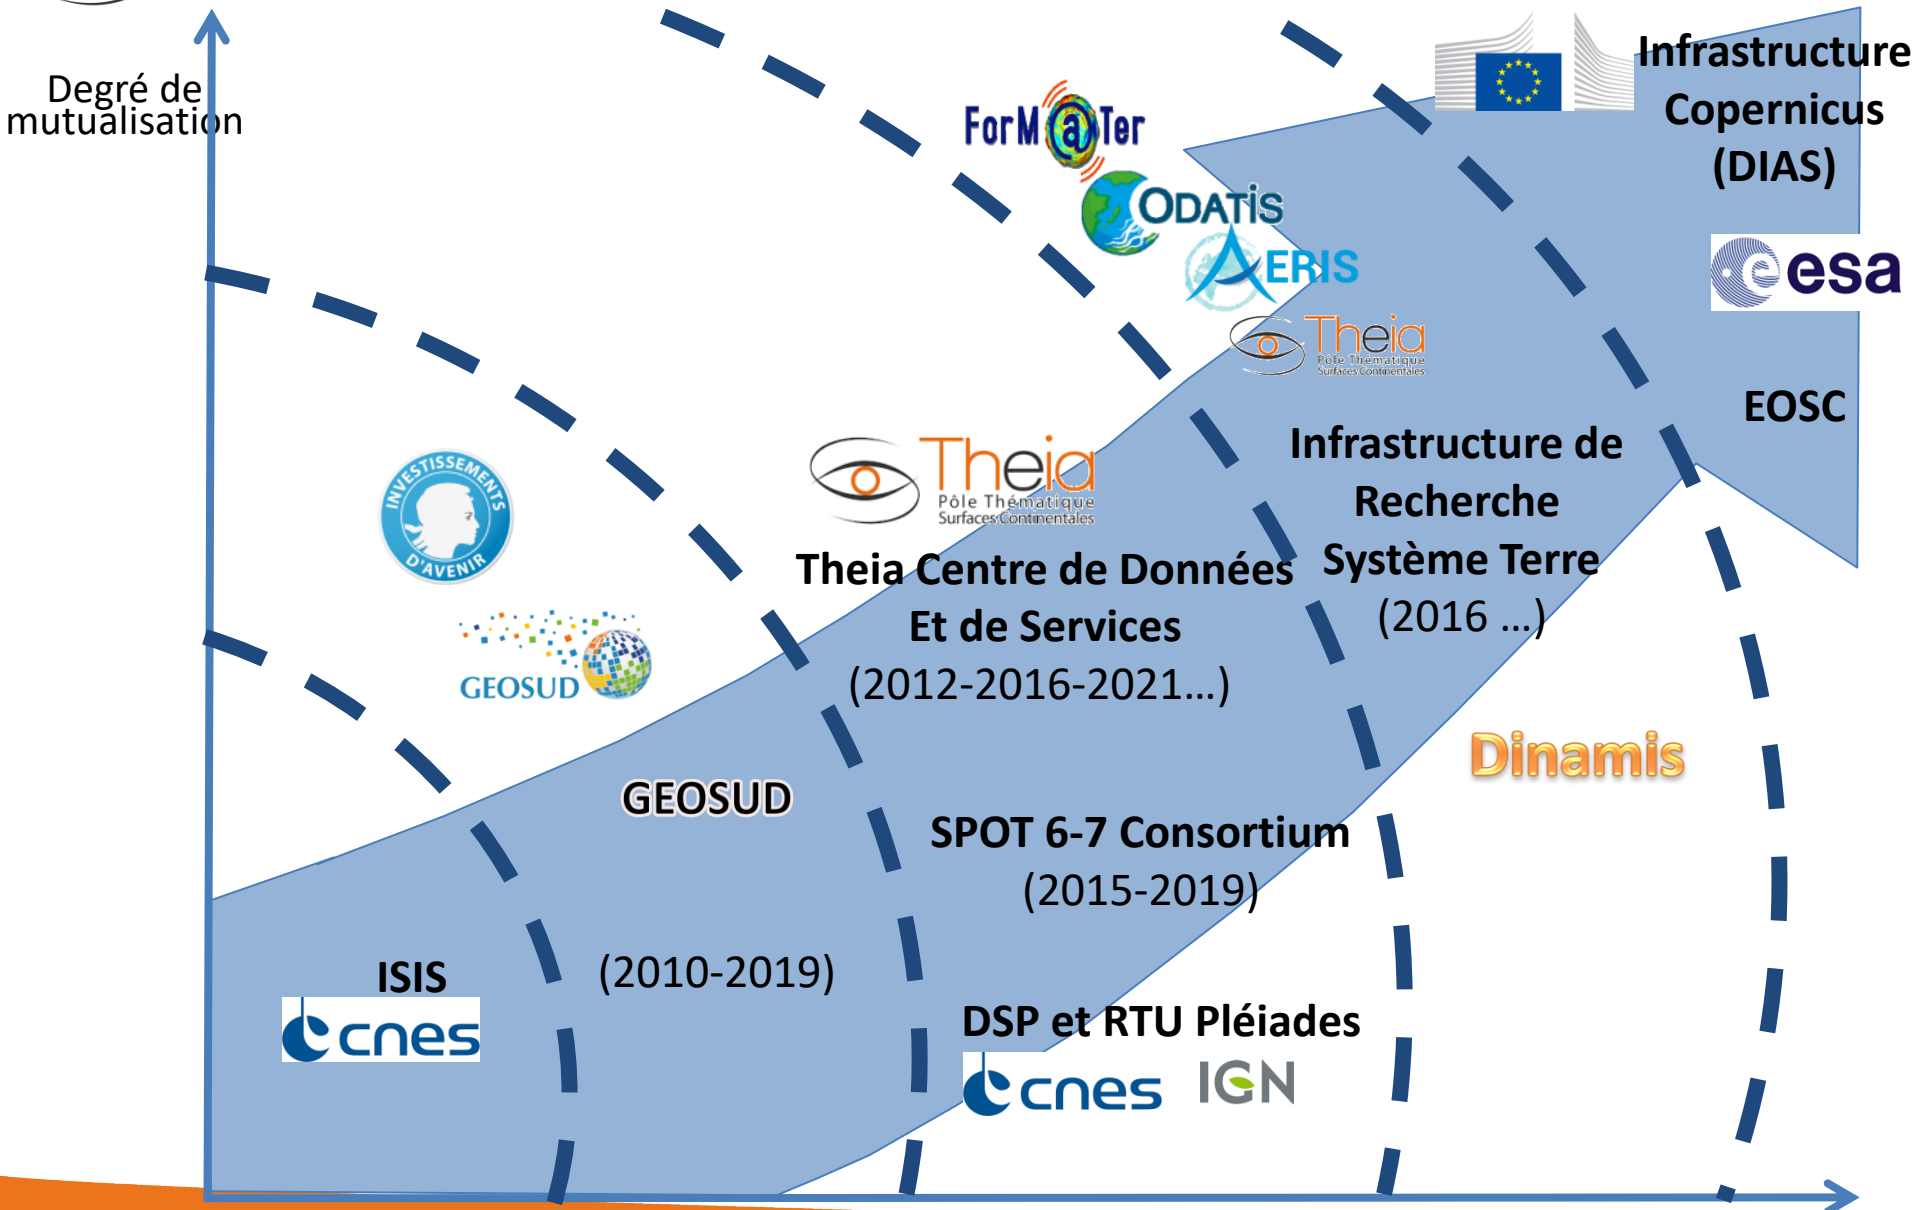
Degré de mutualisation

ForM@Ter

ODATIS

AERIS

Theia Pôle Thématique Surfaces Continentales

Infrastructure Copernicus (DIAS)

esa

EOSC

INVESTISSEMENTS D'AVENIR

Theia Pôle Thématique Surfaces Continentales

Infrastructure de Recherche Système Terre (2016 ...)

Theia Centre de Données Et de Services (2012-2016-2021...)

GEOSUD

Dinamis

GEOSUD

SPOT 6-7 Consortium (2015-2019)

ISIS

cnes

(2010-2019)

DSP et RTU Pléiades

cnes IGN